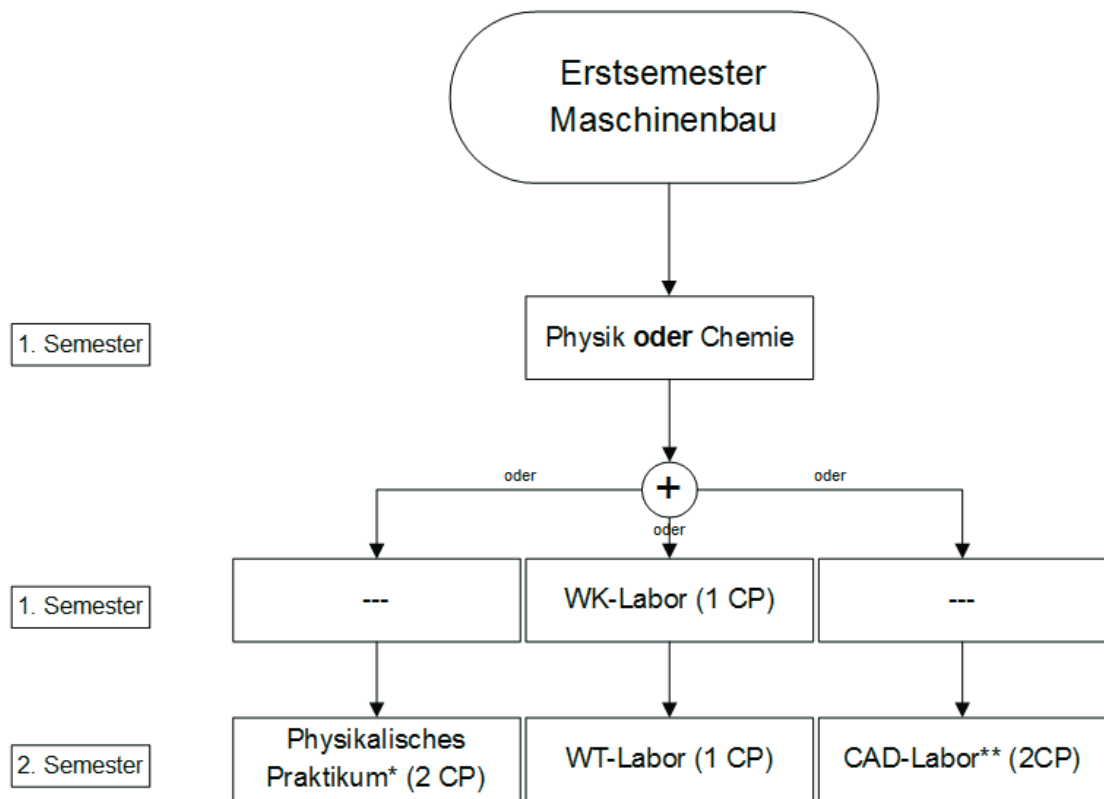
Erstsemester Maschinenbau

1. Semester

Physik **oder** Chemie

oder

+

oder

oder

1. Semester

---

WK-Labor (1 CP)

---

2. Semester

Physikalisches Praktikum* (2 CP)

WT-Labor (1 CP)

CAD-Labor** (2CP)